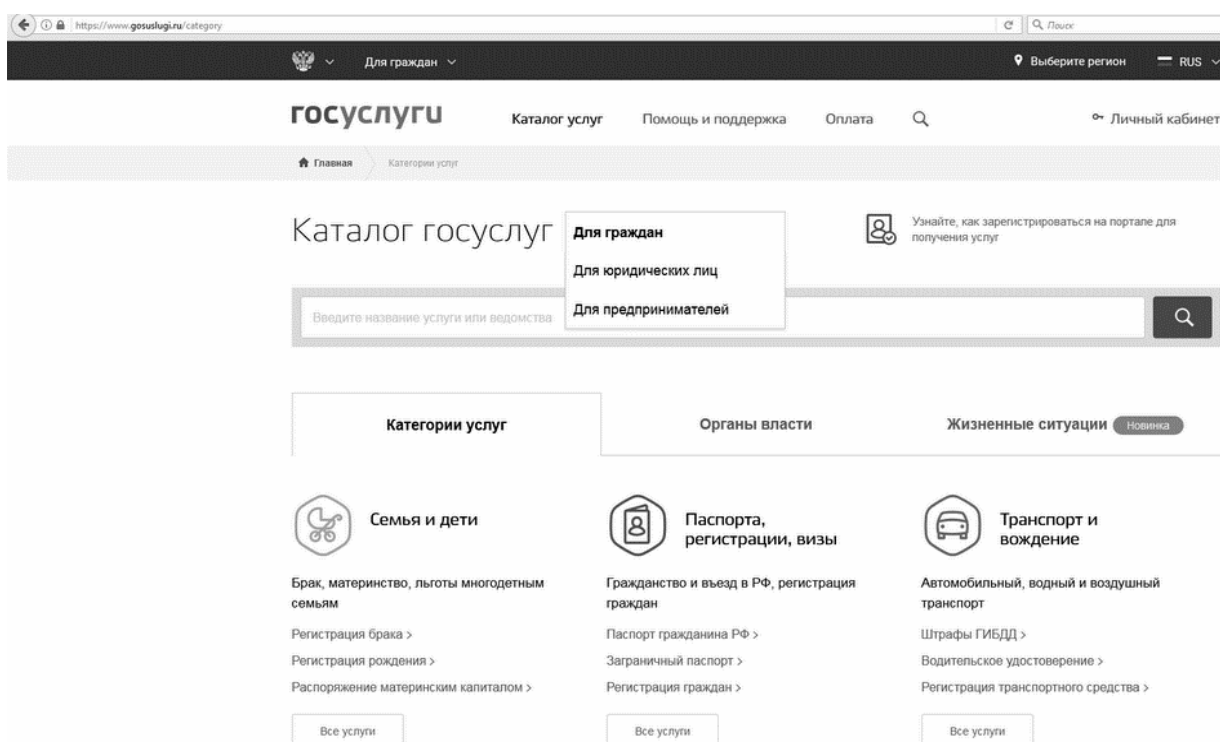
https://www.gosuslugi.ru/category

Поиск

Для граждан

Выберите регион

RUS

госуслуги

Каталог услуг

Помощь и поддержка

Оплата

Личный кабинет

Главная

Категории услуг

Каталог госуслуг

Для граждан

Для юридических лиц

Для предпринимателей

Узнайте, как зарегистрироваться на портале для получения услуг

Введите название услуги или ведомства

Категории услуг

Органы власти

Жизненные ситуации Новинка

Семья и дети

Брак, материнство, льготы многодетным семьям

Регистрация брака >

Регистрация рождения >

Распоряжение материнским капиталом >

Все услуги

Паспорта, регистрации, визы

Гражданство и въезд в РФ, регистрация граждан

Паспорт гражданина РФ >

Заграничный паспорт >

Регистрация граждан >

Все услуги

Транспорт и вождение

Автомобильный, водный и воздушный транспорт

Штрафы ГИБДД >

Водительское удостоверение >

Регистрация транспортного средства >

Все услуги